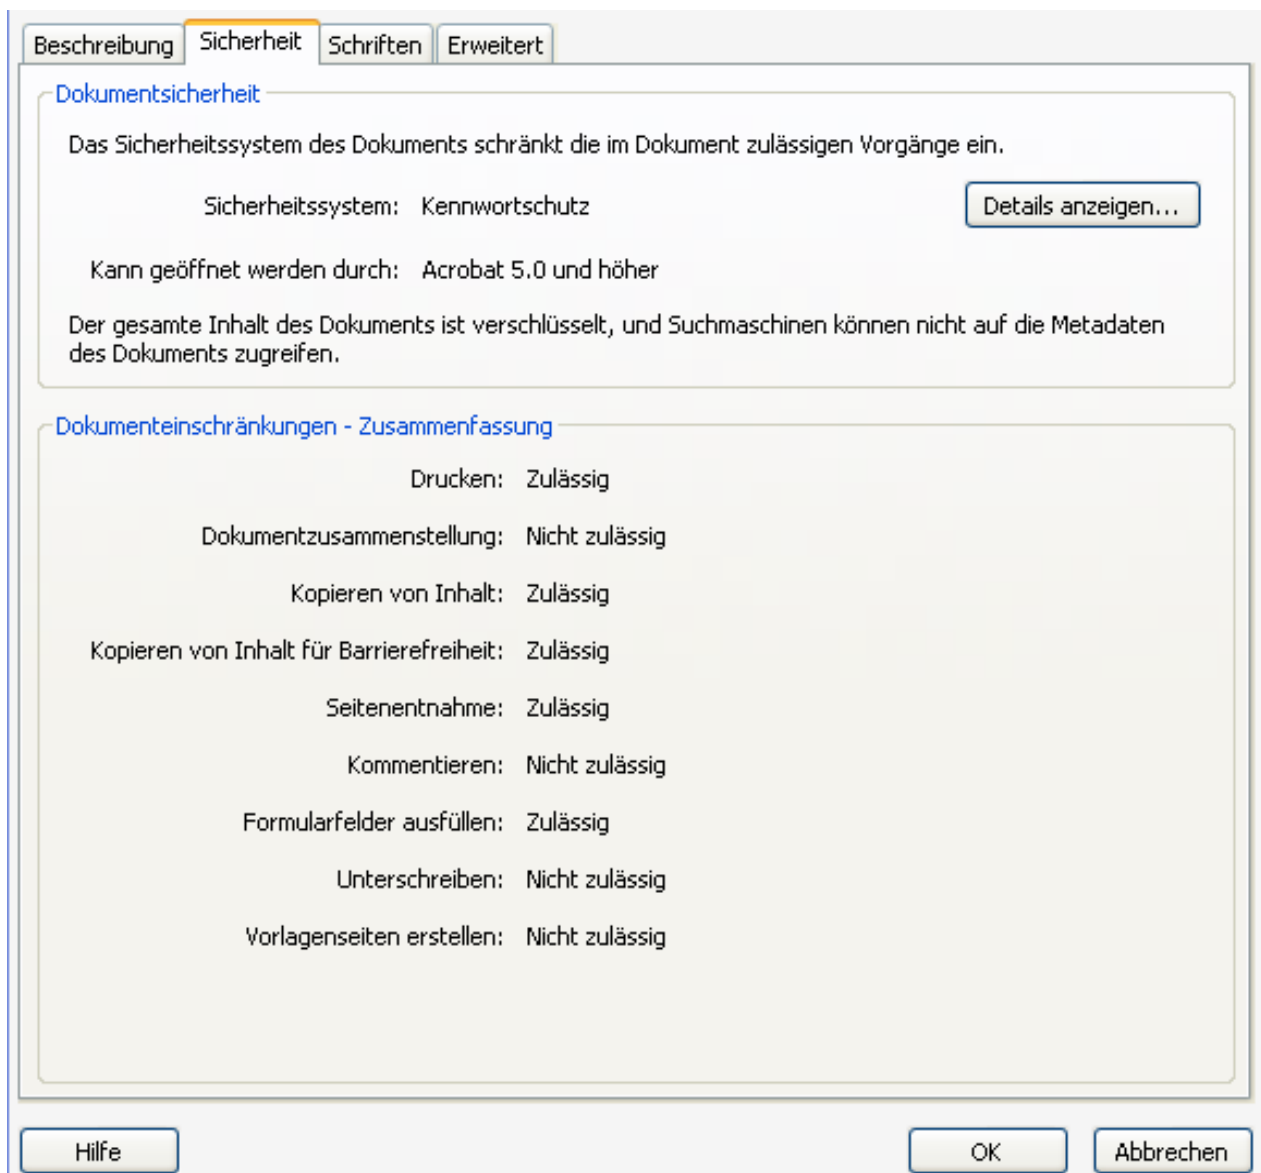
Beschreibung Sicherheit Schriften Erweitert

Dokumentsicherheit

Das Sicherheitssystem des Dokuments schränkt die im Dokument zulässigen Vorgänge ein.

Sicherheitssystem: Kennwortschutz

Details anzeigen...

Kann geöffnet werden durch: Acrobat 5.0 und höher

Der gesamte Inhalt des Dokuments ist verschlüsselt, und Suchmaschinen können nicht auf die Metadaten des Dokuments zugreifen.

Dokumenteinschränkungen - Zusammenfassung

Drucken: Zulässig

Dokumentzusammenstellung: Nicht zulässig

Kopieren von Inhalt: Zulässig

Kopieren von Inhalt für Barrierefreiheit: Zulässig

Seitenentnahme: Zulässig

Kommentieren: Nicht zulässig

Formularfelder ausfüllen: Zulässig

Unterschreiben: Nicht zulässig

Vorlagenseiten erstellen: Nicht zulässig

Hilfe

OK

Abbrechen